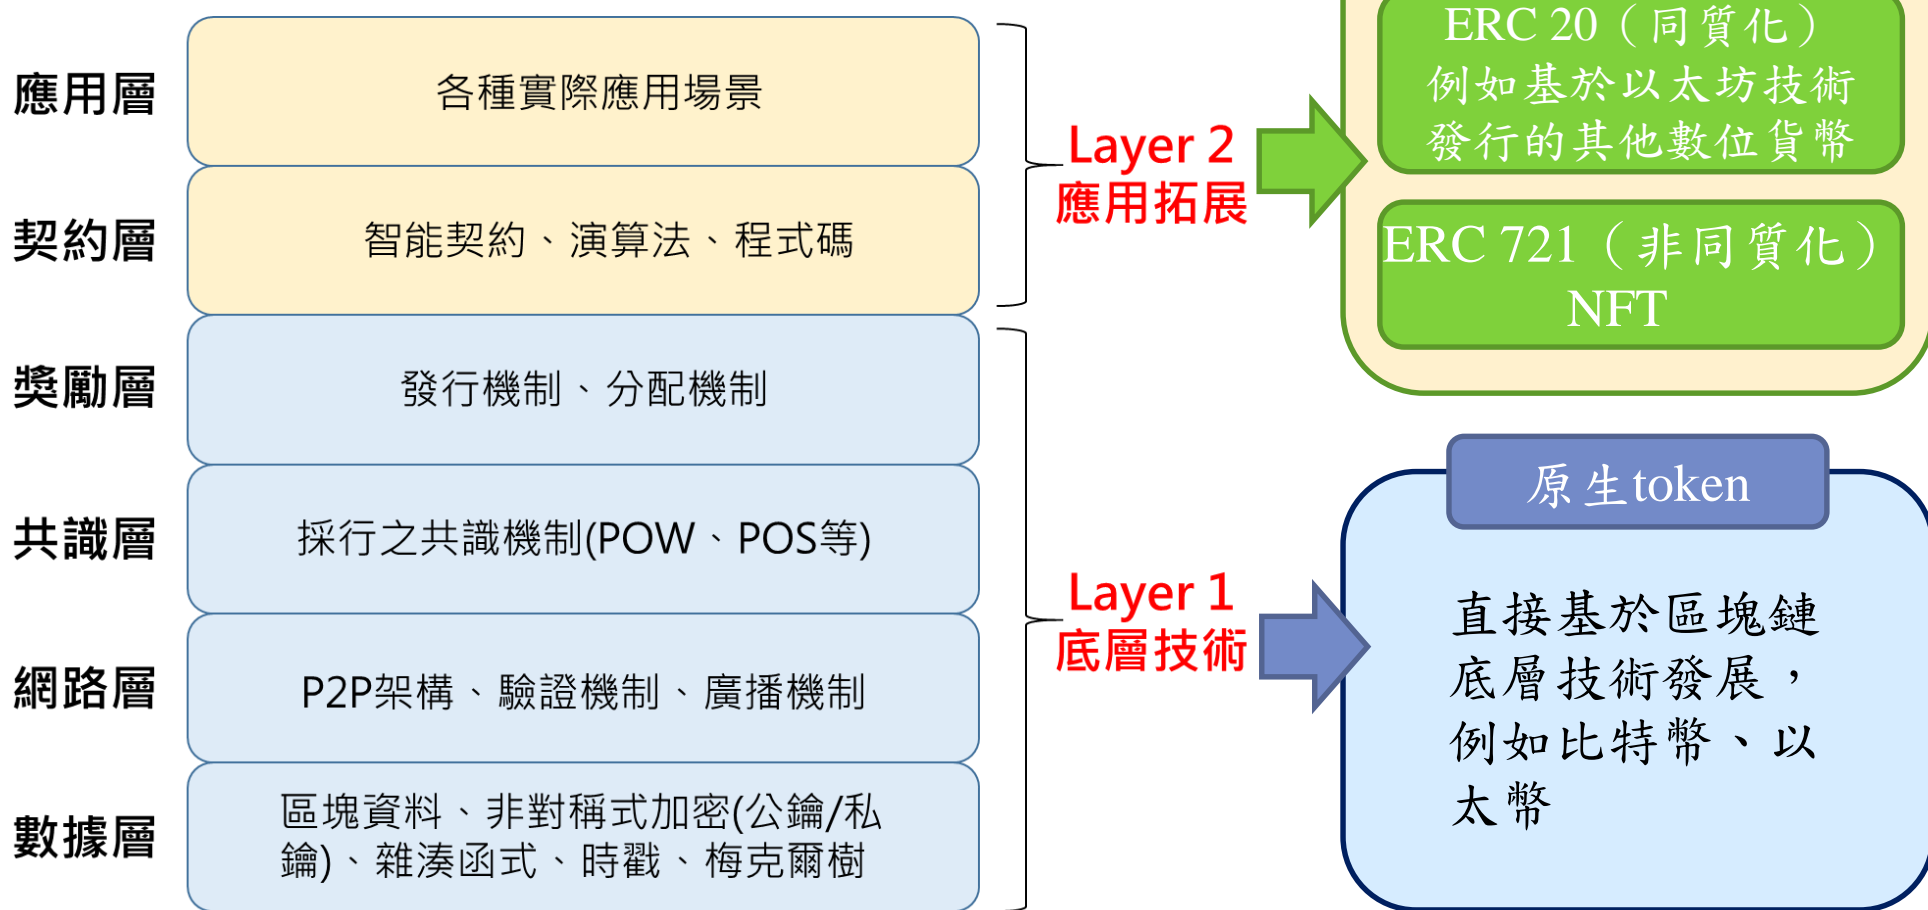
應用層
各種實際應用場景

契約層
智能契約、演算法、程式碼

獎勵層
發行機制、分配機制

共識層
採行之共識機制(POW、POS等)

網路層
P2P架構、驗證機制、廣播機制

數據層
區塊資料、非對稱式加密(公鑰/私鑰)、雜湊函式、時戳、梅克爾樹

Layer 2
應用拓展

ERC 20（同質化）
例如基於以太坊技術發行的其他數位貨幣

ERC 721（非同質化）
NFT

Layer 1
底層技術

原生token

直接基於區塊鏈底層技術發展，例如比特幣、以太幣